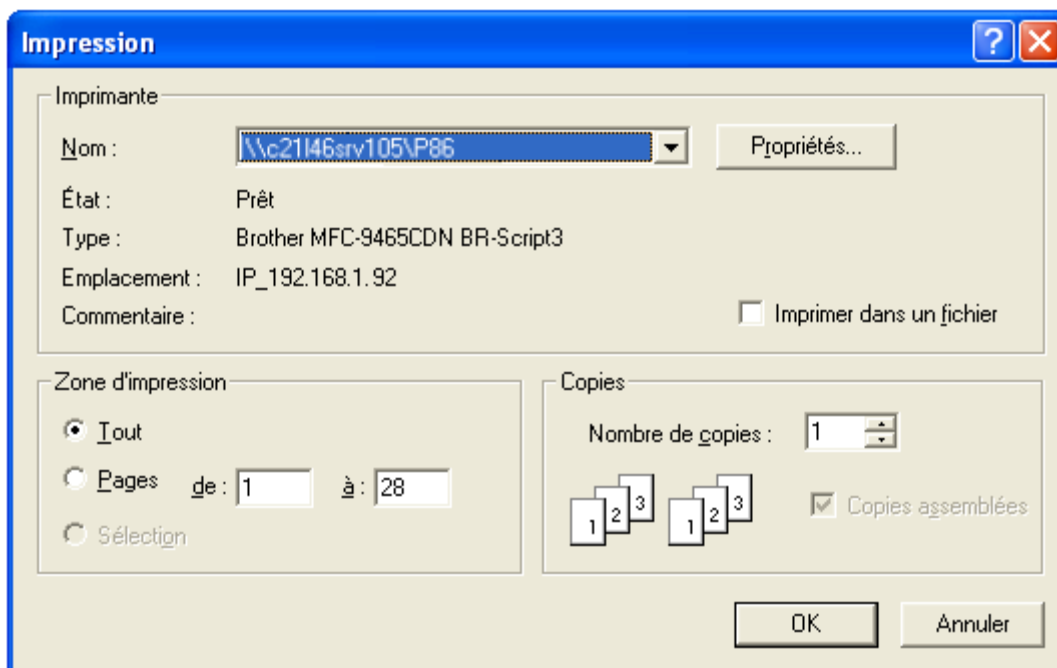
Impression

Imprimante

Nom : \\c21l46srv105\P86

Propriétés...

État : Prêt

Type : Brother MFC-9465CDN BR-Script3

Emplacement : IP_192.168.1.92

Commentaire :

Imprimer dans un fichier

Zone d'impression

Tout

Pages de : 1 à : 28

Sélection

Copies

Nombre de copies : 1

1 2 3 1 2 3

Copies assemblées

OK

Annuler